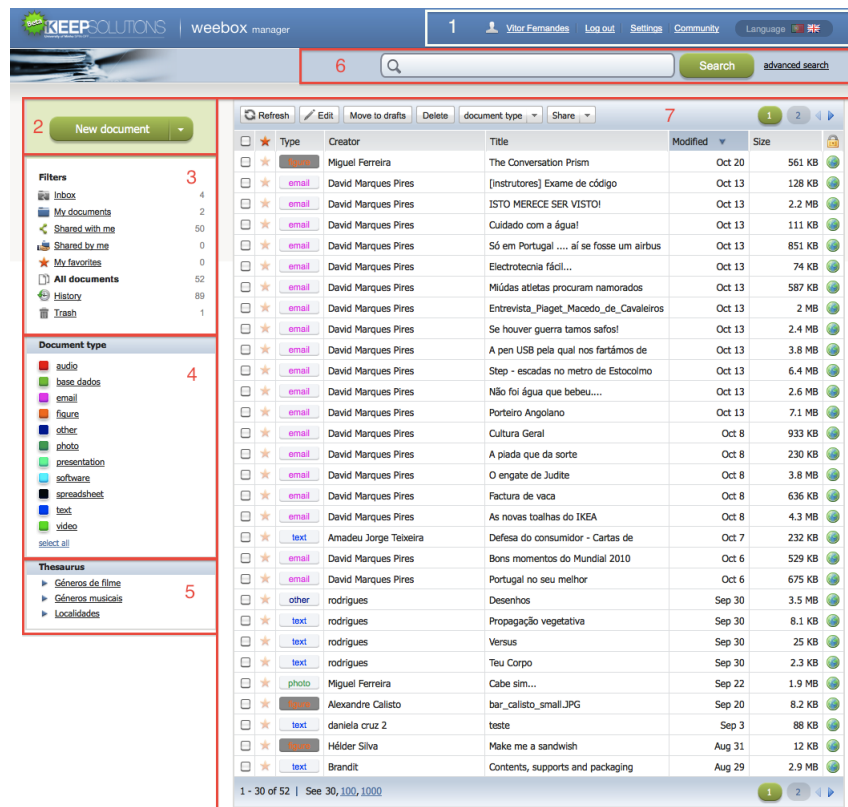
Beta KEEPSOLUTIONS | weebox manager

1 Vitor Fernandes Log out Settings Community Language

6 Search advanced search

2 New document

Filters 3
Inbox 4
My documents 2
Shared with me 50
Shared by me 0
My favorites 0
All documents 52
History 89
Trash 1

Document type
audio 4
base dados
email
figure
other
photo
presentation
software
spreadsheet
text
video
select all

Thesaurus 5
Géneros de filme
Géneros musicais
Localidades

Refresh Edit Move to drafts Delete document type Share 7 1 2

| | | Type | Creator | Title | Modified | Size | |
|---|---|---|---|---|---|---|---|
| | | figure | Miguel Ferreira | The Conversation Prism | Oct 20 | 561 KB | |
| | | email | David Marques Pires | [instrutores] Exame de código | Oct 13 | 128 KB | |
| | | email | David Marques Pires | ISTO MERECE SER VISTO! | Oct 13 | 2.2 MB | |
| | | email | David Marques Pires | Cuidado com a água! | Oct 13 | 111 KB | |
| | | email | David Marques Pires | Só em Portugal .... aí se fosse um airbus | Oct 13 | 851 KB | |
| | | email | David Marques Pires | Electrotecnia fácil... | Oct 13 | 74 KB | |
| | | email | David Marques Pires | Miúdas atletas procuram namorados | Oct 13 | 587 KB | |
| | | email | David Marques Pires | Entrevista_Piaget_Macedo_de_Cavaleiros | Oct 13 | 2 MB | |
| | | email | David Marques Pires | Se houver guerra tamos safos! | Oct 13 | 2.4 MB | |
| | | email | David Marques Pires | A pen USB pela qual nos fartámos de | Oct 13 | 3.8 MB | |
| | | email | David Marques Pires | Step - escadas no metro de Estocolmo | Oct 13 | 6.4 MB | |
| | | email | David Marques Pires | Não foi água que bebeu.... | Oct 13 | 2.6 MB | |
| | | email | David Marques Pires | Porteiro Angolano | Oct 13 | 7.1 MB | |
| | | email | David Marques Pires | Cultura Geral | Oct 8 | 933 KB | |
| | | email | David Marques Pires | A piada que da sorte | Oct 8 | 230 KB | |
| | | email | David Marques Pires | O engate de Judite | Oct 8 | 3.8 MB | |
| | | email | David Marques Pires | Factura de vaca | Oct 8 | 636 KB | |
| | | email | David Marques Pires | As novas toalhas do IKEA | Oct 8 | 4.3 MB | |
| | | text | Amadeu Jorge Teixeira | Defesa do consumidor - Cartas de | Oct 7 | 232 KB | |
| | | email | David Marques Pires | Bons momentos do Mundial 2010 | Oct 6 | 529 KB | |
| | | email | David Marques Pires | Portugal no seu melhor | Oct 6 | 675 KB | |
| | | other | rodrigues | Desenhos | Sep 30 | 3.5 MB | |
| | | text | rodrigues | Propagação vegetativa | Sep 30 | 8.1 KB | |
| | | text | rodrigues | Versus | Sep 30 | 25 KB | |
| | | text | rodrigues | Teu Corpo | Sep 30 | 2.3 KB | |
| | | photo | Miguel Ferreira | Cabe sim... | Sep 22 | 1.9 MB | |
| | | figure | Alexandre Calisto | bar_calisto_small.JPG | Sep 20 | 8.2 KB | |
| | | text | daniela cruz 2 | teste | Sep 3 | 88 KB | |
| | | figure | Hélder Silva | Make me a sandwish | Aug 31 | 12 KB | |
| | | text | Brandit | Contents, supports and packaging | Aug 29 | 2.9 MB | |

1 - 30 of 52 | See 30, 100, 1000 1 2